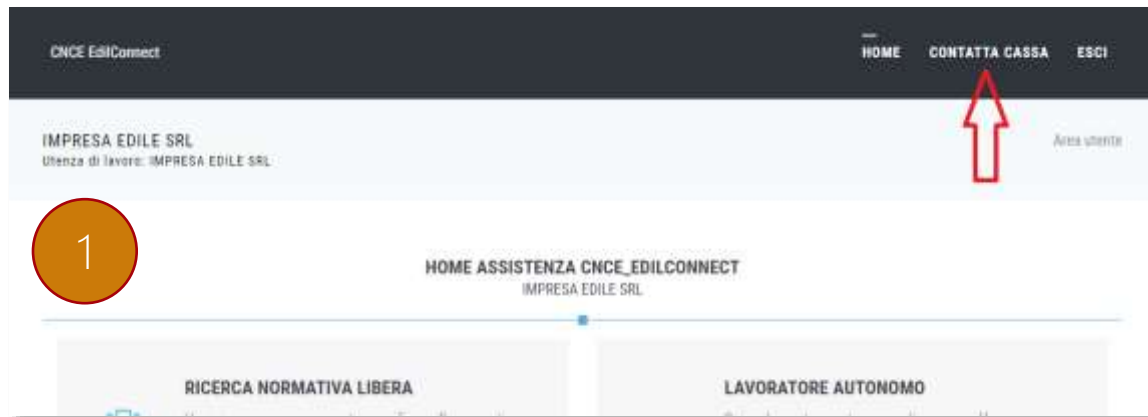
CNCE EdilConnect

HOME CONTATTA CASSA ESCI

IMPRESA EDILE SRL
Utenza di lavoro: IMPRESA EDILE SRL

Area utente

1

HOME ASSISTENZA CNCE_EDILCONNECT
IMPRESA EDILE SRL

RICERCA NORMATIVA LIBERA

LAVORATORE AUTONOMO